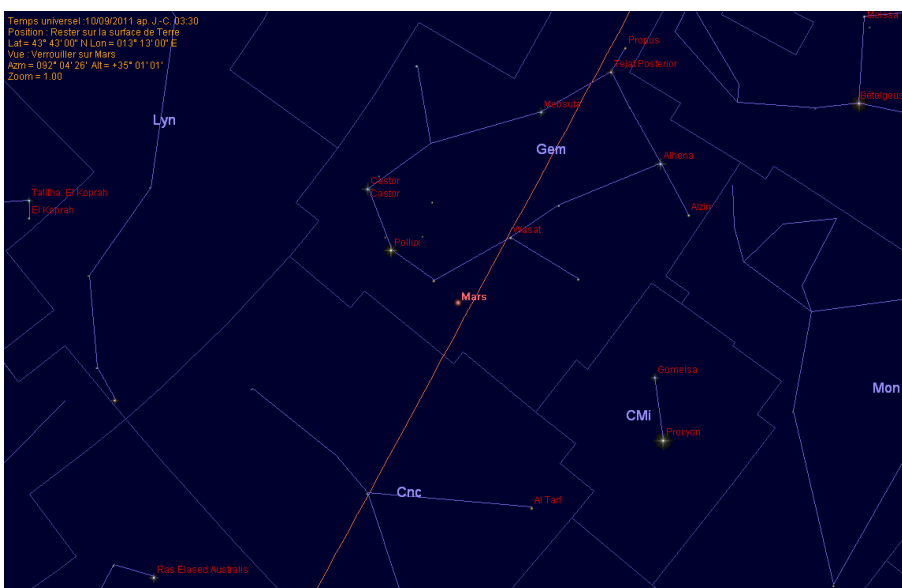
Temps universel :10/09/2011 ap. J.-C. 03:30
Position : Rester sur la surface de Terre
Lat = 43° 43' 00" N Lon = 013° 13' 00" E
Vue : Verrouiller sur Mars
Azm = 092° 04' 26" Alt = +35° 01' 01"
Zoom = 1.00

Meissa
Propus
Tejat Posterior
Bételgeuse
Mebsuta
Lyn
Gem
Alhena
Talitha, El Koprah
El Koprah
Castor
Castor
Alzirr
Wasat
Pollux
Mars
Gomeisa
Mon
CMi
Procyon
Cnc
Al Tarf
Ras Elased Australis